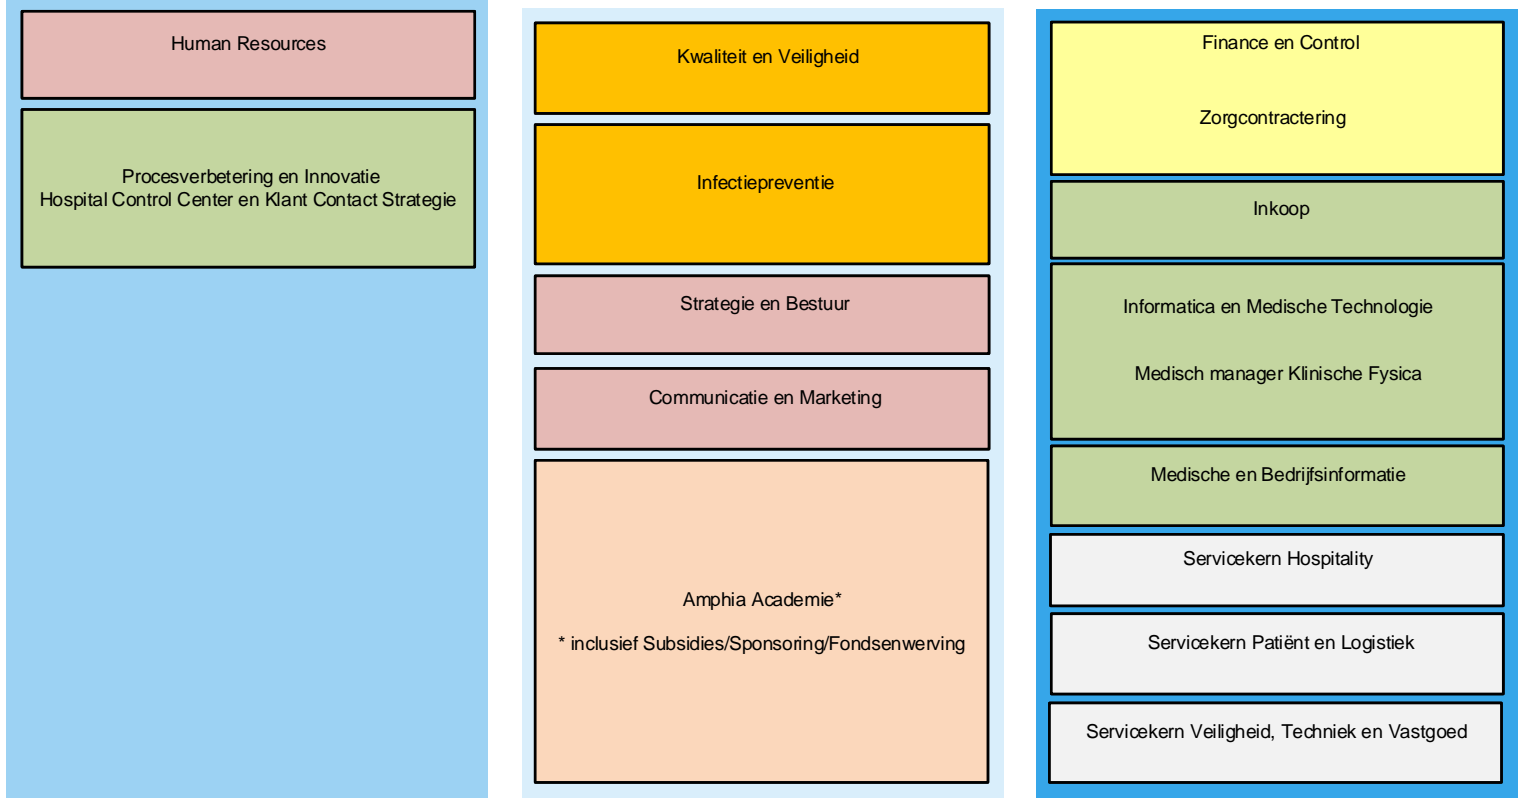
Human Resources

Procesverbetering en Innovatie
Hospital Control Center en Klant Contact Strategie

Kwaliteit en Veiligheid

Infectiepreventie

Strategie en Bestuur

Communicatie en Marketing

Amphia Academie*

* inclusief Subsidies/Sponsoring/Fondsenwerving

Finance en Control

Zorgcontractering

Inkoop

Informatica en Medische Technologie

Medisch manager Klinische Fysica

Medische en Bedrijfsinformatie

Servicekern Hospitality

Servicekern Patiënt en Logistiek

Servicekern Veiligheid, Techniek en Vastgoed